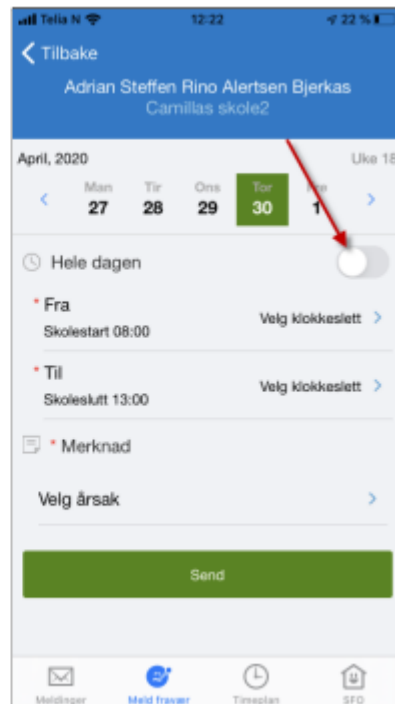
Telia N 12:22 22 %

Tilbake

Adrian Steffen Rino Alertsen Bjerkas
Camillas skole2

April, 2020 Uke 18

Man 27
Tir 28
Ons 29
Tor 30
Fre 1

Hele dagen

* Fra
Skolestart 08:00
Velg klokkeslett

* Til
Skoleslutt 13:00
Velg klokkeslett

* Merknad

Velg årsak

Send

Meldinger
Meld fravær
Timeplan
SFO